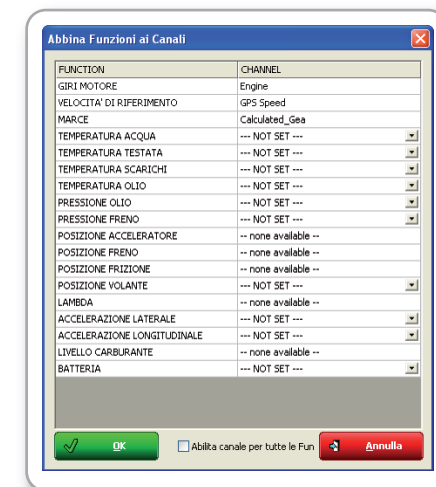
Abbina Funzioni ai Canali

| FUNCTION | CHANNEL |
|---|---|
| GIRI MOTORE | Engine |
| VELOCITA' DI RIFERIMENTO | GPS Speed |
| MARCE | Calculated_Gea |
| TEMPERATURA ACQUA | --- NOT SET --- |
| TEMPERATURA TESTATA | --- NOT SET --- |
| TEMPERATURA SCARICHI | --- NOT SET --- |
| TEMPERATURA OLIO | --- NOT SET --- |
| PRESSIONE OLIO | --- NOT SET --- |
| PRESSIONE FRENO | --- NOT SET --- |
| POSIZIONE ACCELERATORE | -- none available -- |
| POSIZIONE FRENO | -- none available -- |
| POSIZIONE FRIZIONE | -- none available -- |
| POSIZIONE VOLANTE | --- NOT SET --- |
| LAMBDA | -- none available -- |
| ACCELERAZIONE LATERALE | --- NOT SET --- |
| ACCELERAZIONE LONGITUDINALE | --- NOT SET --- |
| LIVELLO CARBURANTE | -- none available -- |
| BATTERIA | --- NOT SET --- |

OK

Abilita canale per tutte le Fun

Annulla